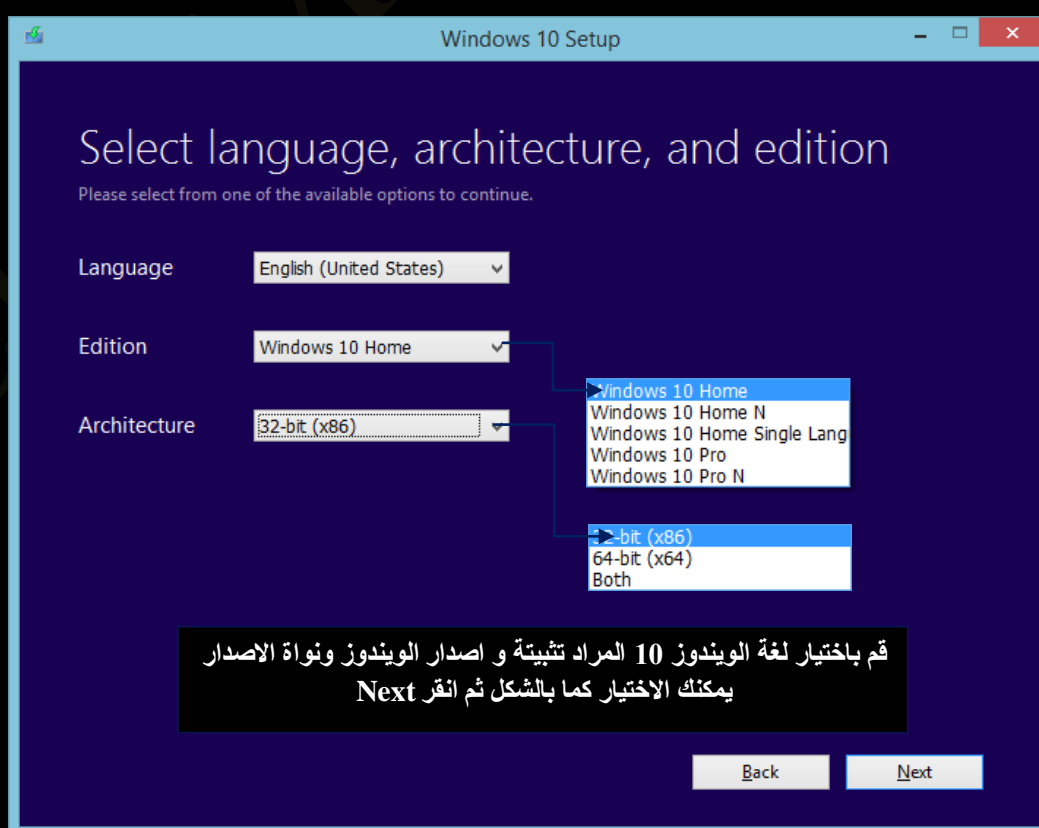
Windows 10 Setup

Select language, architecture, and edition

Please select from one of the available options to continue.

Language English (United States)

Edition Windows 10 Home

Architecture 32-bit (x86)

Windows 10 Home
Windows 10 Home N
Windows 10 Home Single Lang
Windows 10 Pro
Windows 10 Pro N

32-bit (x86)
64-bit (x64)
Both

قم باختيار لغة الويندوز 10 المراد تثبيتة و اصدار الويندوز ونواة الاصدار يمكنك الاختيار كما بالشكل ثم انقر Next

Back Next